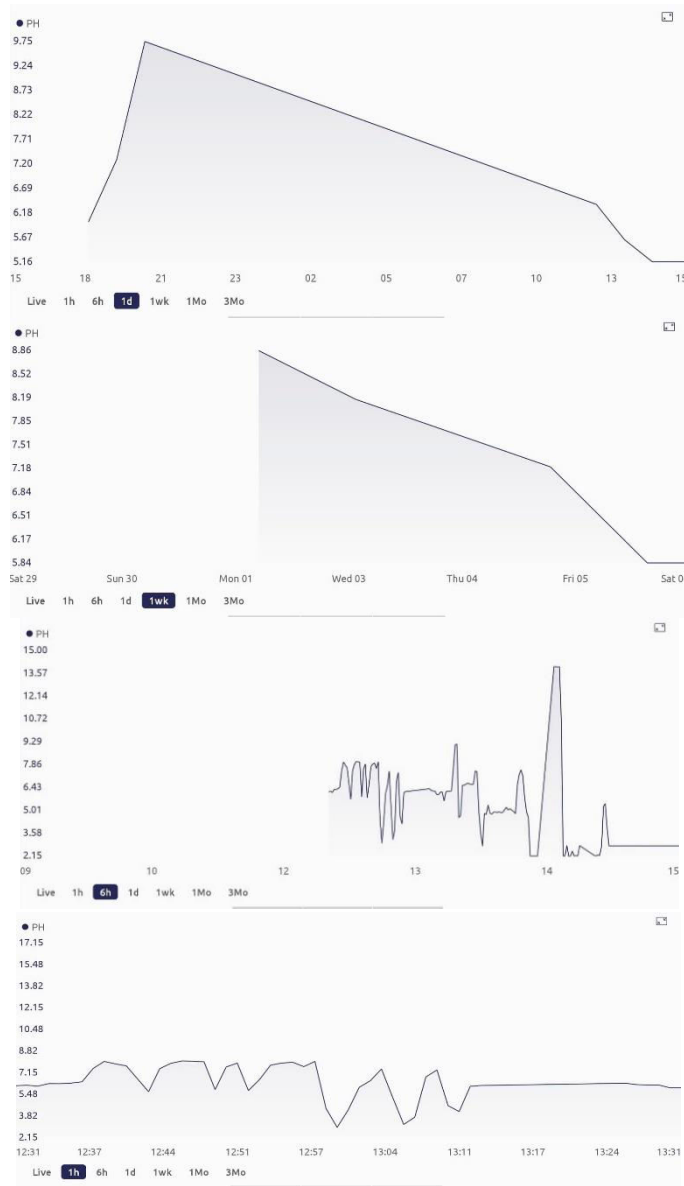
● PH
9.75
9.24
8.73
8.22
7.71
7.20
6.69
6.18
5.67
5.16
15 18 21 23 02 05 07 10 13 15
Live 1h 6h 1d 1wk 1Mo 3Mo

● PH
8.86
8.52
8.19
7.85
7.51
7.18
6.84
6.51
6.17
5.84
Sat 29 Sun 30 Mon 01 Wed 03 Thu 04 Fri 05 Sat 0
Live 1h 6h 1d 1wk 1Mo 3Mo

● PH
15.00
13.57
12.14
10.72
9.29
7.86
6.43
5.01
3.58
2.15
09 10 12 13 14 15
Live 1h 6h 1d 1wk 1Mo 3Mo

● PH
17.15
15.48
13.82
12.15
10.48
8.82
7.15
5.48
3.82
2.15
12:31 12:37 12:44 12:51 12:57 13:04 13:11 13:17 13:24 13:31
Live 1h 6h 1d 1wk 1Mo 3Mo